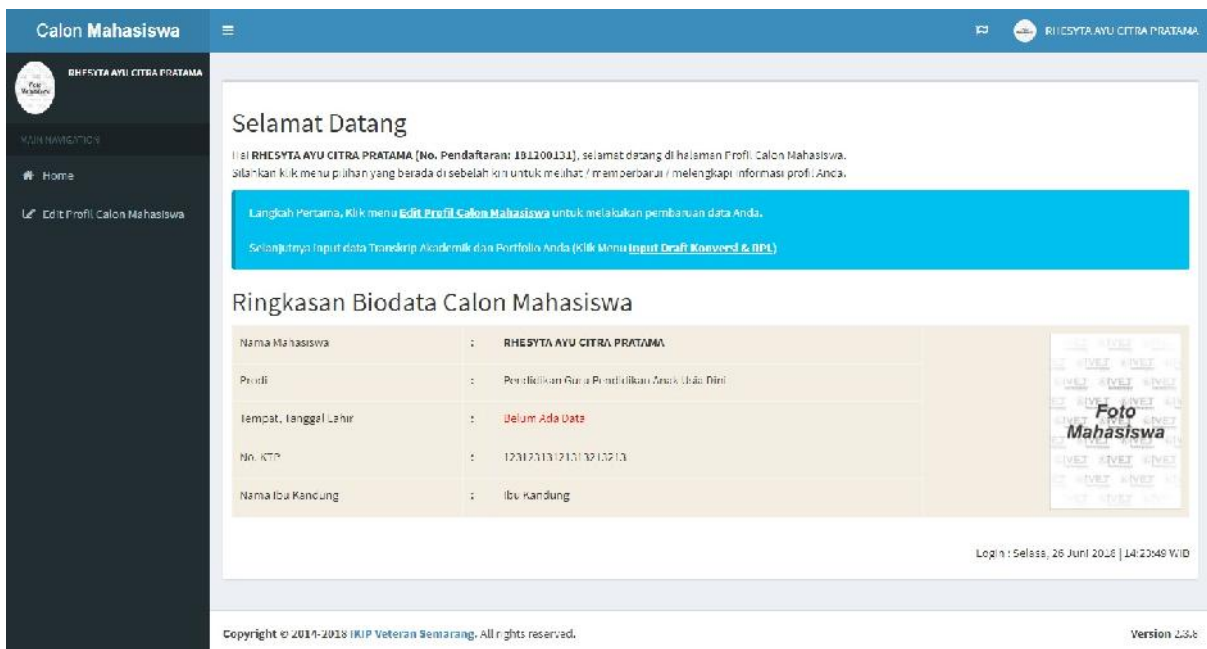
Calon Mahasiswa

RHESYTA AYU CITRA PRATAMA

RHESYTA AYU CITRA PRATAMA

MAIN NAVIGATION

Home

Edit Profil Calon Mahasiswa

Selamat Datang

Hai RHESYTA AYU CITRA PRATAMA (No. Pendaftaran: 181200131), selamat datang di halaman Profil Calon Mahasiswa. Silahkan klik menu pilihan yang berada di sebelah kiri untuk melihat / memperbarui / melengkapi informasi profil Anda.

Langkah Pertama, Klik menu Edit Profil Calon Mahasiswa untuk melakukan pembaruan data Anda.

Selanjutnya Input data Transkrip Akademik dan Portfolio Anda (Klik Menu Input Draft Konversi & RPL)

Ringkasan Biodata Calon Mahasiswa

| Nama Mahasiswa | : | RHESYTA AYU CITRA PRATAMA |
|---|---|---|
| Prodi | : | Pendidikan Guru Pendidikan Anak Usia Dini |
| Tempat, Tanggal Lahir | : | Belum Ada Data |
| No. KTP | : | 1231231312131321321 3 |
| Nama Ibu Kandung | : | Ibu Kandung |

Foto Mahasiswa

Login : Selasa, 26 Juni 2018 | 14:23:49 WIB

Copyright © 2014-2018 IKIP Veteran Semarang. All rights reserved.

Version 2.3.8